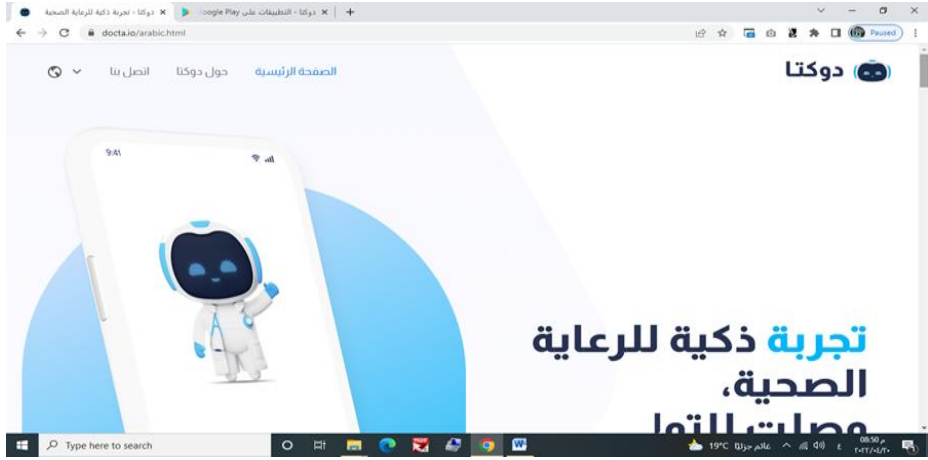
دوكتا - تجربة ذكية للرعاية الصحية ×
دوكتا - التطبيقات على Google Play ×
+
docta.io/arabic.html
Paused

دوكتا
الصفحة الرئيسية
حول دوكتا
اتصل بنا

9:41

تجربة ذكية للرعاية الصحية،
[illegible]

Type here to search
19°C عالم جزئيا
08:50 م
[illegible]